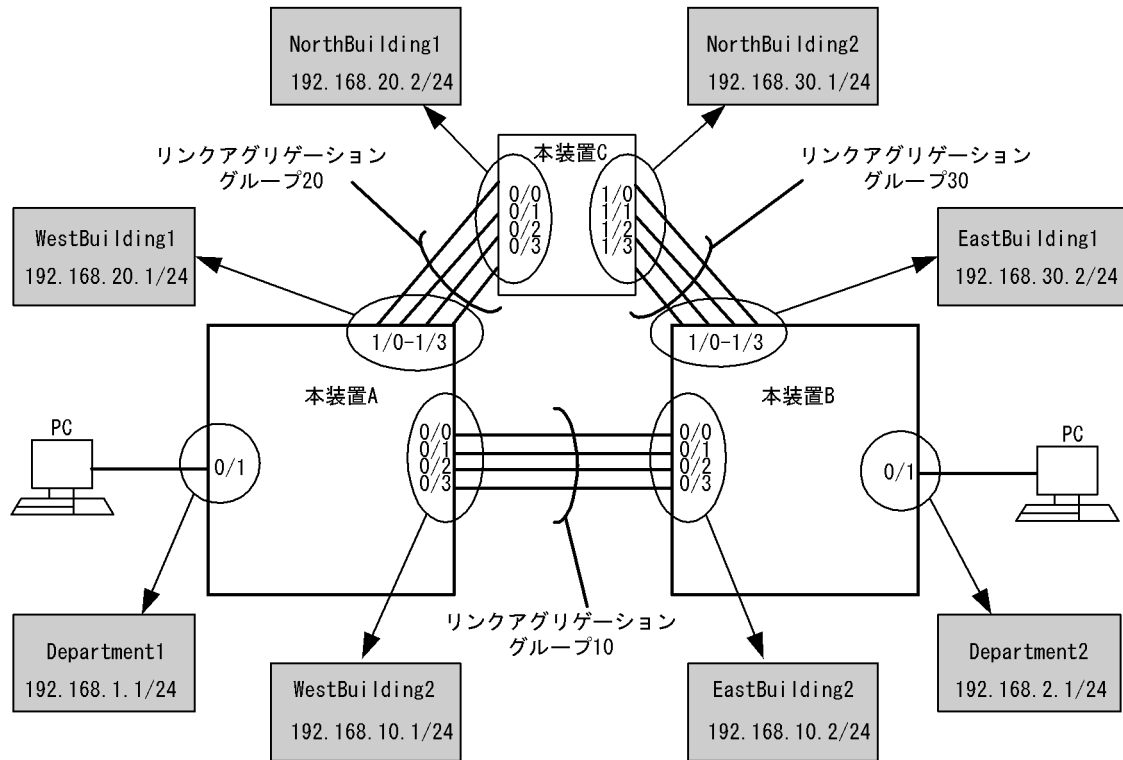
NorthBuilding1
192.168.20.2/24

NorthBuilding2
192.168.30.1/24

リンクアグリゲーション
グループ20

本装置C
0/0
0/1
0/2
0/3

1/0
1/1
1/2
1/3

リンクアグリゲーション
グループ30

WestBuilding1
192.168.20.1/24

EastBuilding1
192.168.30.2/24

1/0-1/3

1/0-1/3

本装置A

本装置B

PC

0/1

0/0
0/1
0/2
0/3

0/0
0/1
0/2
0/3

0/1

PC

Department1
192.168.1.1/24

リンクアグリゲーション
グループ10

Department2
192.168.2.1/24

WestBuilding2
192.168.10.1/24

EastBuilding2
192.168.10.2/24